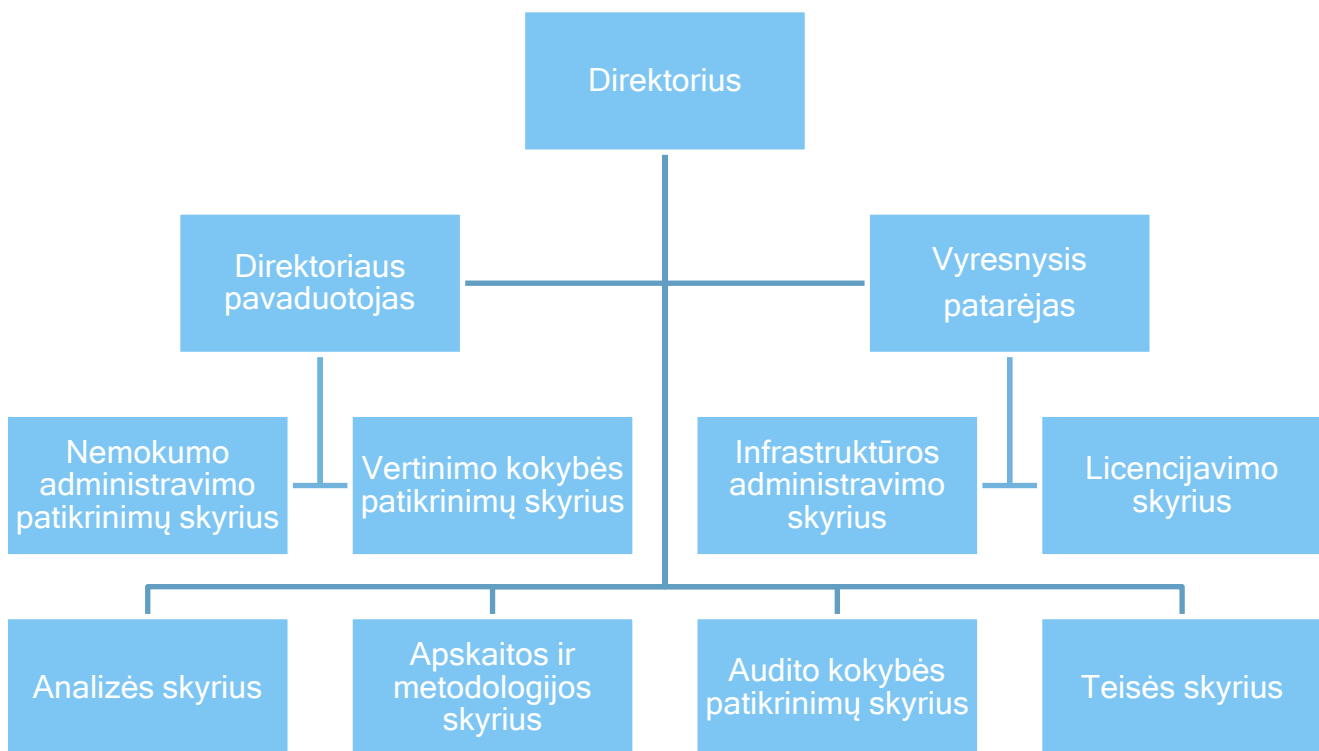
Direktorius

Direktoriaus pavaduotojas

Vyresnysis patarėjas

Nemokumo administravimo patikrinimų skyrius

Vertinimo kokybės patikrinimų skyrius

Infrastruktūros administravimo skyrius

Licencijavimo skyrius

Analizės skyrius

Apskaitos ir metodologijos skyrius

Audito kokybės patikrinimų skyrius

Teisės skyrius